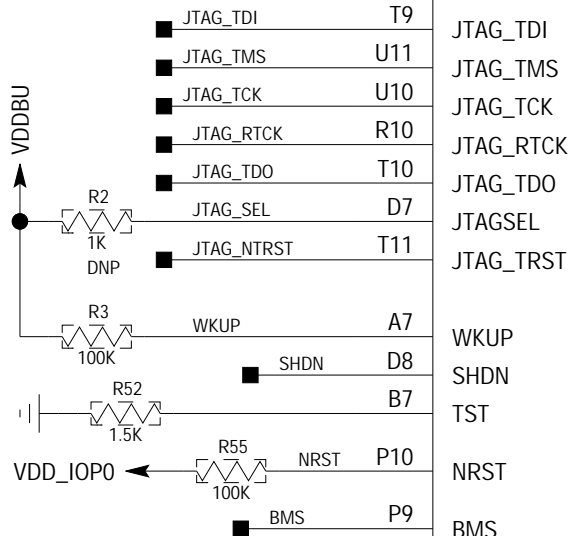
JTAG_TDI T9 JTAG_TDI
JTAG_TMS U11 JTAG_TMS
JTAG_TCK U10 JTAG_TCK
JTAG_RTCK R10 JTAG_RTCK
JTAG_TDO T10 JTAG_TDO
VDDBU
R2
1K
DNP
JTAG_SEL D7 JTAGSEL
JTAG_NTRST T11 JTAG_TRST
R3
100K
WKUP A7 WKUP
SHDN D8 SHDN
R52
1.5K
B7 TST
R55
100K
VDD_IOP0
NRST P10 NRST
BMS P9 BMS